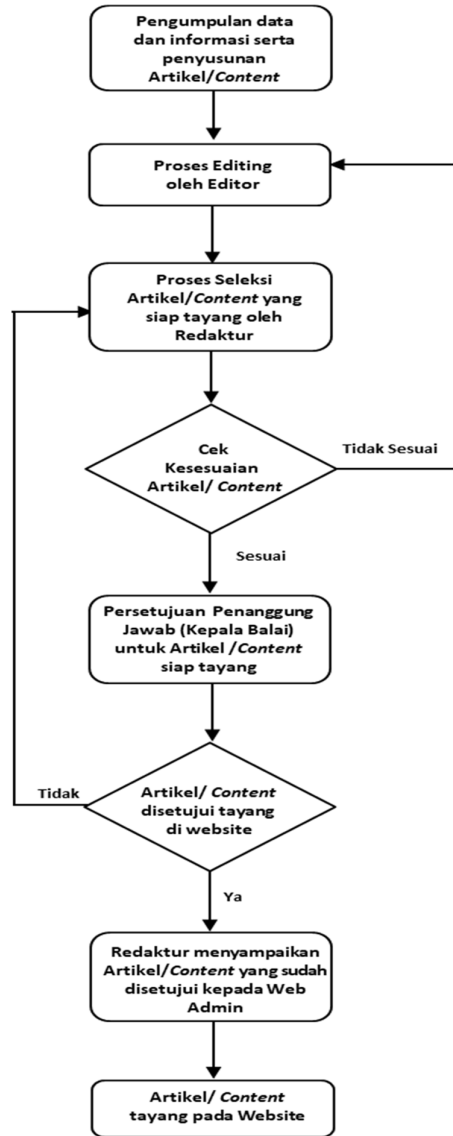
Pengumpulan data dan informasi serta penyusunan Artikel/*Content*

Proses Editing oleh Editor

Proses Seleksi Artikel/*Content* yang siap tayang oleh Redaktur

Cek Kesesuaian Artikel/ *Content*

Tidak Sesuai

Sesuai

Persetujuan Penanggung Jawab (Kepala Balai) untuk Artikel /*Content* siap tayang

Tidak

Artikel/ *Content* disetujui tayang di website

Ya

Redaktur menyampaikan Artikel/*Content* yang sudah disetujui kepada Web Admin

Artikel/ *Content* tayang pada Website